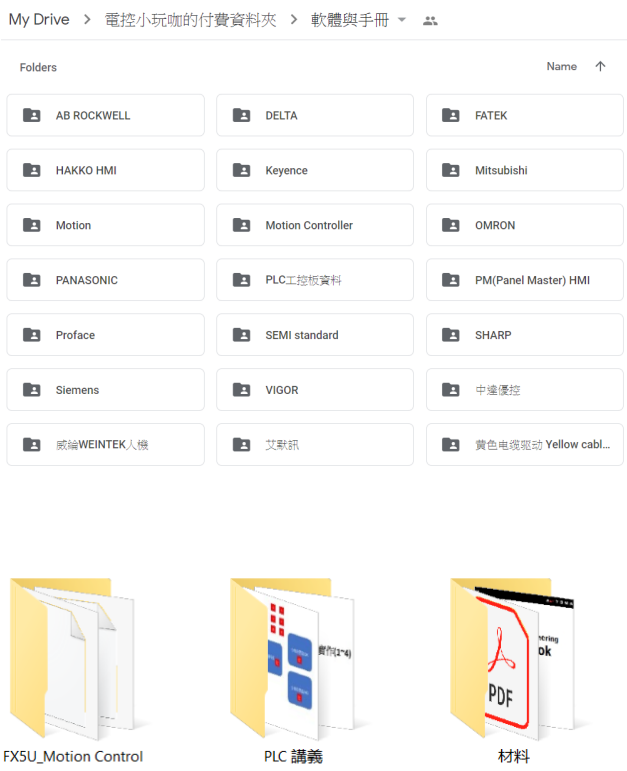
My Drive > 電控小玩咖的付費資料夾 > 軟體與手冊

Folders

Name

AB ROCKWELL

DELTA

FATEK

HAKKO HMI

Keyence

Mitsubishi

Motion

Motion Controller

OMRON

PANASONIC

PLC工控板資料

PM(Panel Master) HMI

Proface

SEMI standard

SHARP

Siemens

VIGOR

中達優控

威綸WEINTEK人機

艾默訊

黃色電纜驅動 Yellow cabl...

PDF

FX5U_Motion Control

PLC 講義

材料